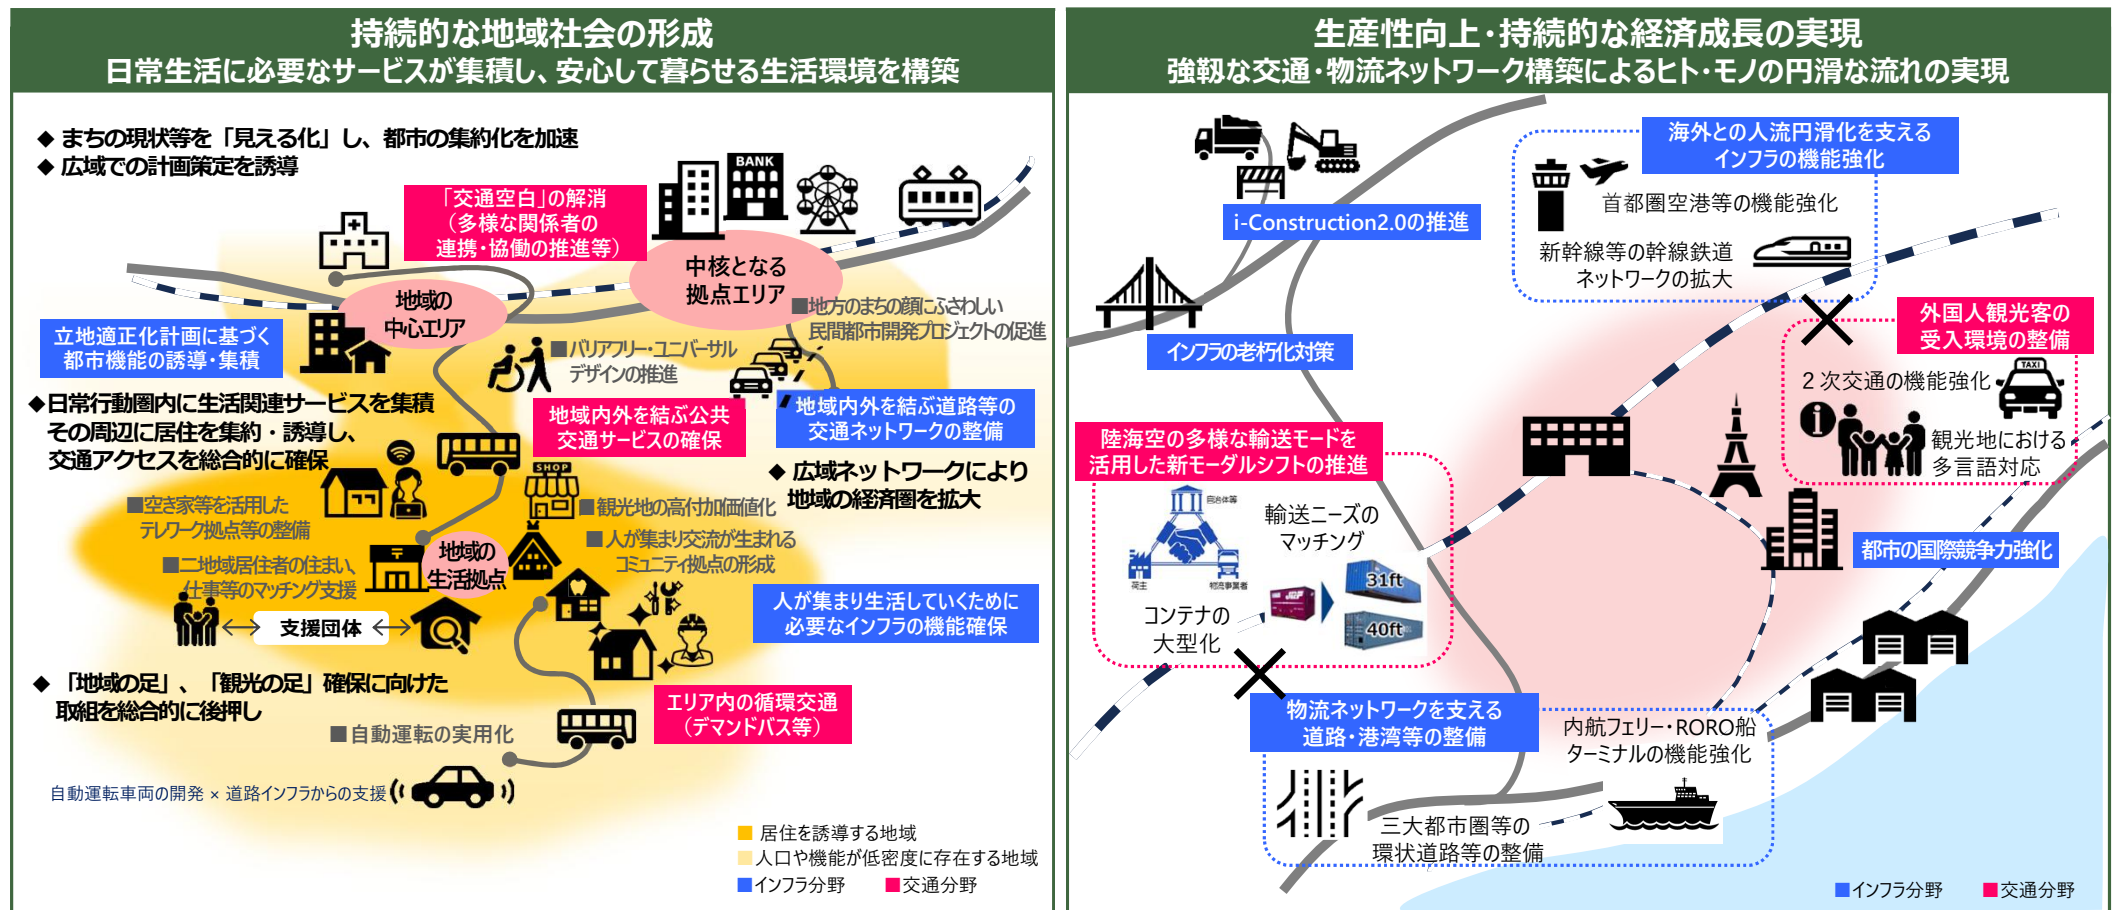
持続的な地域社会の形成
日常生活に必要なサービスが集積し、安心して暮らせる生活環境を構築

◆ まちの現状等を「見える化」し、都市の集約化を加速
◆ 広域での計画策定を誘導

「交通空白」の解消
（多様な関係者の連携・協働の推進等）

BANK

中核となる拠点エリア

地域の中心エリア

立地適正化計画に基づく都市機能の誘導・集積

■地方のまちの顔にふさわしい民間都市開発プロジェクトの促進

■バリアフリー・ユニバーサルデザインの推進

◆日常行動圏内に生活関連サービスを集積
その周辺に居住を集約・誘導し、交通アクセスを総合的に確保

地域内外を結ぶ公共交通サービスの確保

地域内外を結ぶ道路等の交通ネットワークの整備

◆ 広域ネットワークにより地域の経済圏を拡大

SHOP

■空き家等を活用したテレワーク拠点等の整備

■観光地の高付加価値化

■人が集まり交流が生まれるコミュニティ拠点の形成

■二地域居住者の住まい、仕事等のマッチング支援

地域の生活拠点

支援団体

人が集まり生活していくために必要なインフラの機能確保

◆ 「地域の足」、「観光の足」確保に向けた取組を総合的に後押し

エリア内の循環交通（デマンドバス等）

■自動運転の実用化

自動運転車両の開発 × 道路インフラからの支援

■ 居住を誘導する地域
■ 人口や機能が低密度に存在する地域
■インフラ分野　■交通分野

生産性向上・持続的な経済成長の実現
強靱な交通・物流ネットワーク構築によるヒト・モノの円滑な流れの実現

海外との人流円滑化を支えるインフラの機能強化

i-Construction2.0の推進

首都圏空港等の機能強化

新幹線等の幹線鉄道ネットワークの拡大

インフラの老朽化対策

外国人観光客の受入環境の整備

2 次交通の機能強化

TAXI

観光地における多言語対応

陸海空の多様な輸送モードを活用した新モーダルシフトの推進

輸送ニーズのマッチング

コンテナの大型化

31ft

40ft

都市の国際競争力強化

物流ネットワークを支える道路・港湾等の整備

内航フェリー・RORO船ターミナルの機能強化

三大都市圏等の環状道路等の整備

■インフラ分野　■交通分野